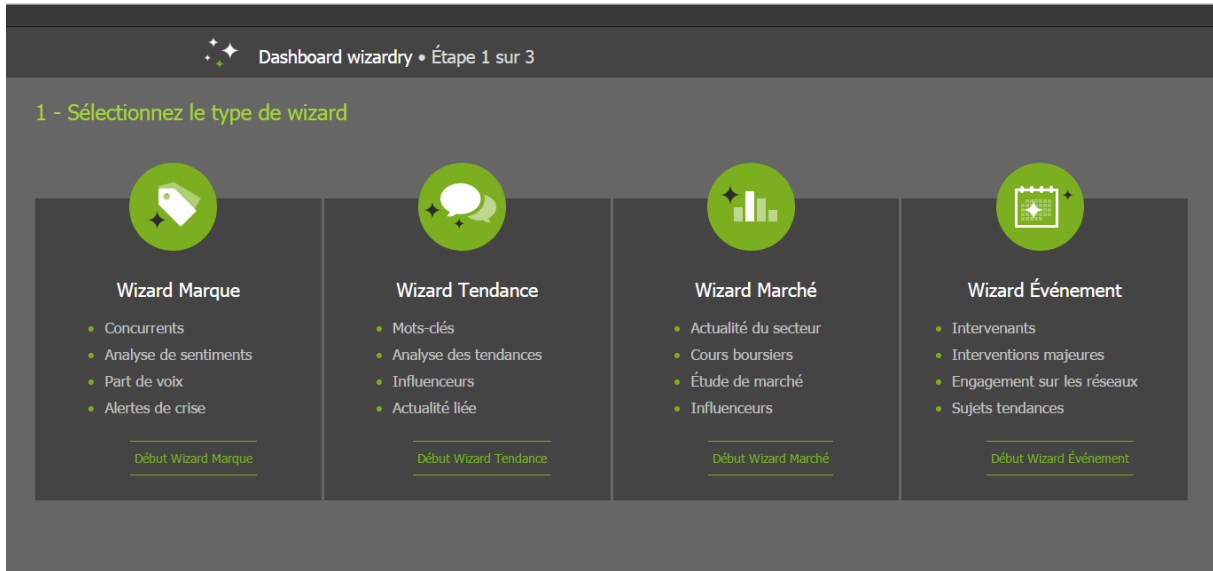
Dashboard wizardry • Étape 1 sur 3

1 - Sélectionnez le type de wizard

Wizard Marque

- Concurrents
- Analyse de sentiments
- Part de voix
- Alertes de crise

Début Wizard Marque

Wizard Tendance

- Mots-clés
- Analyse des tendances
- Influenceurs
- Actualité liée

Début Wizard Tendance

Wizard Marché

- Actualité du secteur
- Cours boursiers
- Étude de marché
- Influenceurs

Début Wizard Marché

Wizard Événement

- Intervenants
- Interventions majeures
- Engagement sur les réseaux
- Sujets tendances

Début Wizard Événement